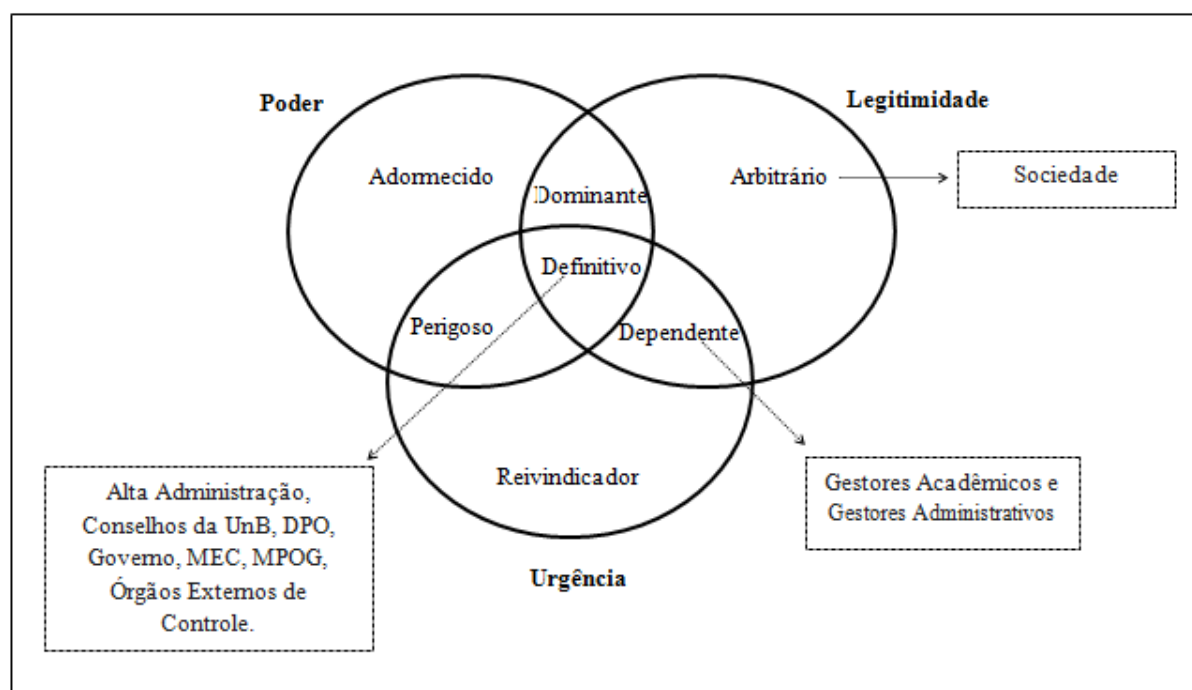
Poder

Legitimidade

Adormecido

Dominante

Arbitrário

Sociedade

Definitivo

Perigoso

Dependente

Reivindicador

Alta Administração, Conselhos da UnB, DPO, Governo, MEC, MPOG, Órgãos Externos de Controle.

Gestores Acadêmicos e Gestores Administrativos

Urgência